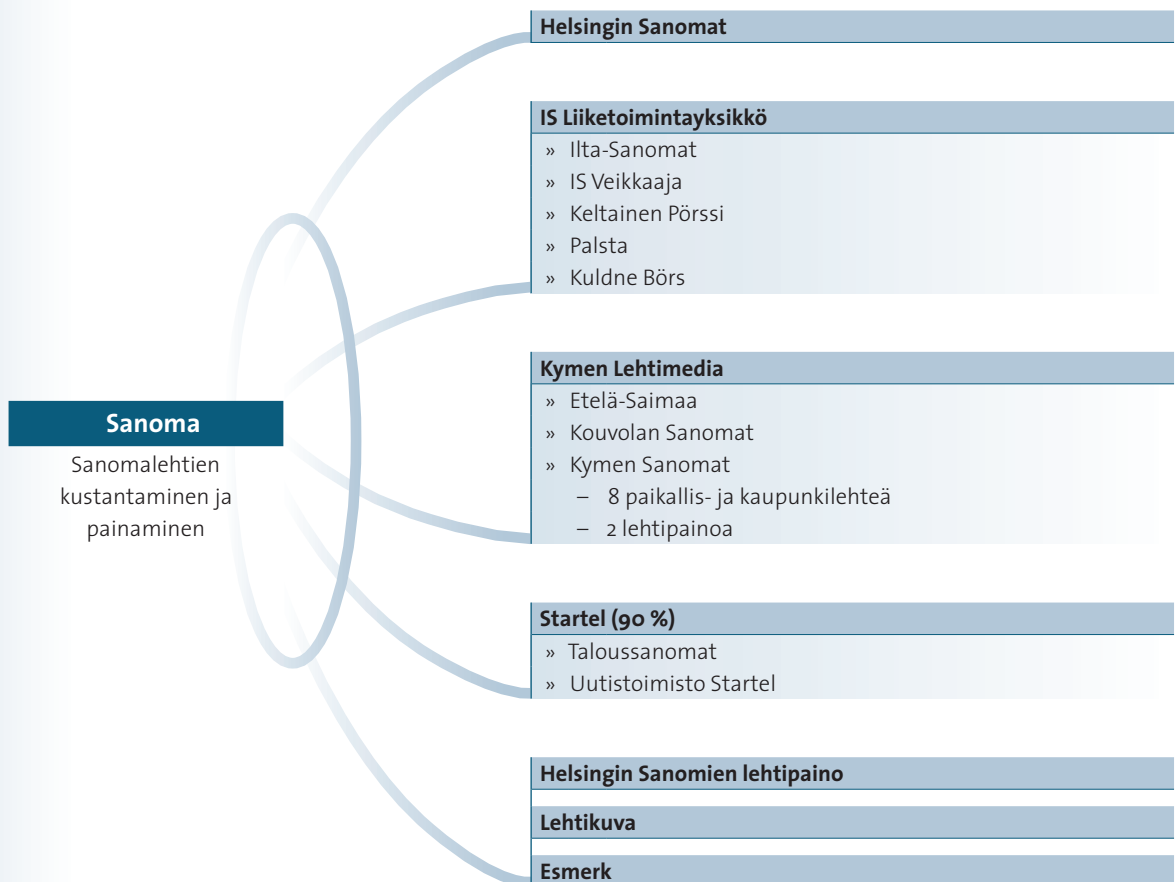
Sanoma

Sanomalehtien kustantaminen ja painaminen

Helsingin Sanomat

IS Liiketoimintayksikkö
» Ilta-Sanomat
» IS Veikkaaja
» Keltainen Pörssi
» Palsta
» Kuldne Börs

Kymen Lehtimedia
» Etelä-Saimaa
» Kouvolan Sanomat
» Kymen Sanomat
– 8 paikallis- ja kaupunkilehteä
– 2 lehtipainoa

Startel (90 %)
» Taloussanomat
» Uutistoimisto Startel

Helsingin Sanomien lehtipaino

Lehtikuva

Esmerk